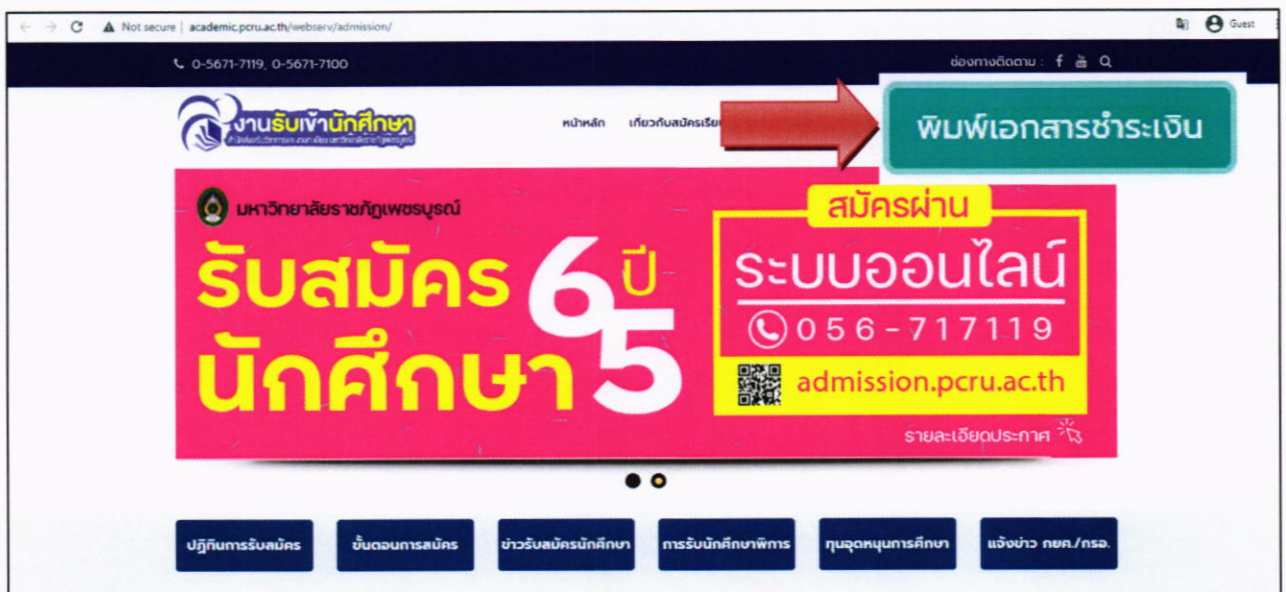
Not secure | academic.pcru.ac.th/webserv/admission/

Guest

0-5671-7119, 0-5671-7100

ช่องทางติดตาม :

งานรับเข้านักศึกษา

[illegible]

หน้าหลัก เกี่ยวกับสมัครเรียน

พิมพ์เอกสารชำระเงิน

มหาวิทยาลัยราชภัฏเพชรบูรณ์

รับสมัคร นักศึกษา 6 ปี 5

สมัครผ่าน

ระบบออนไลน์

056-717119

admission.pcru.ac.th

รายละเอียดประกาศ

ปฏิทินการรับสมัคร

ขั้นตอนการสมัคร

ข่าวรับสมัครนักศึกษา

การรับนักศึกษาพิการ

ทุนอุดหนุนการศึกษา

แจ้งข่าว กยศ./กรอ.